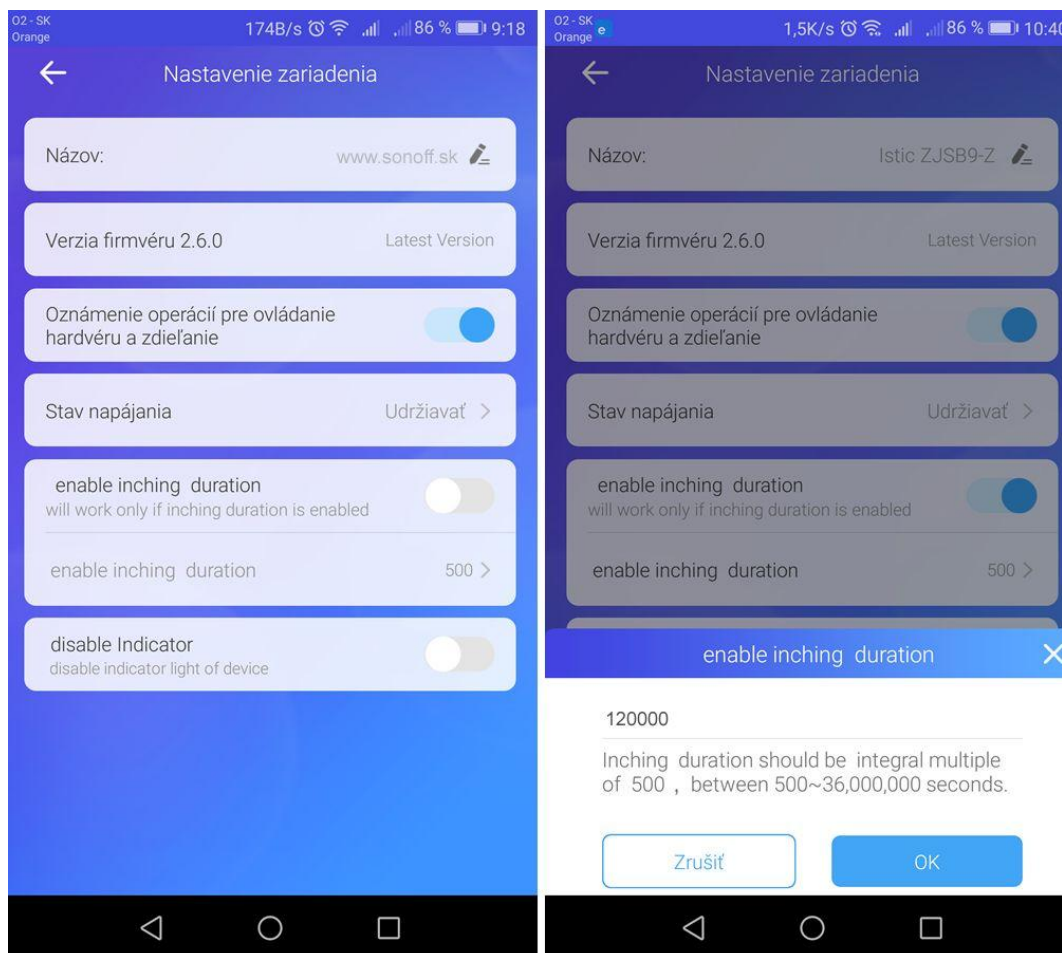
O2 - SK
Orange
174B/s 86 % 9:18

Nastavenie zariadenia

Názov:
www.sonoff.sk

Verzia firmvéru 2.6.0
Latest Version

Oznámenie operácií pre ovládanie hardvéru a zdieľanie

Stav napájania
Udržiavať >

enable inching duration
will work only if inching duration is enabled

enable inching duration
500 >

disable Indicator
disable indicator light of device

O2 - SK
Orange
1,5K/s 86 % 10:40

Nastavenie zariadenia

Názov:
Istic ZJSB9-Z

Verzia firmvéru 2.6.0
Latest Version

Oznámenie operácií pre ovládanie hardvéru a zdieľanie

Stav napájania
Udržiavať >

enable inching duration
will work only if inching duration is enabled

enable inching duration
500 >

enable inching duration

120000

Inching duration should be integral multiple of 500 , between 500~36,000,000 seconds.

Zrušiť
OK